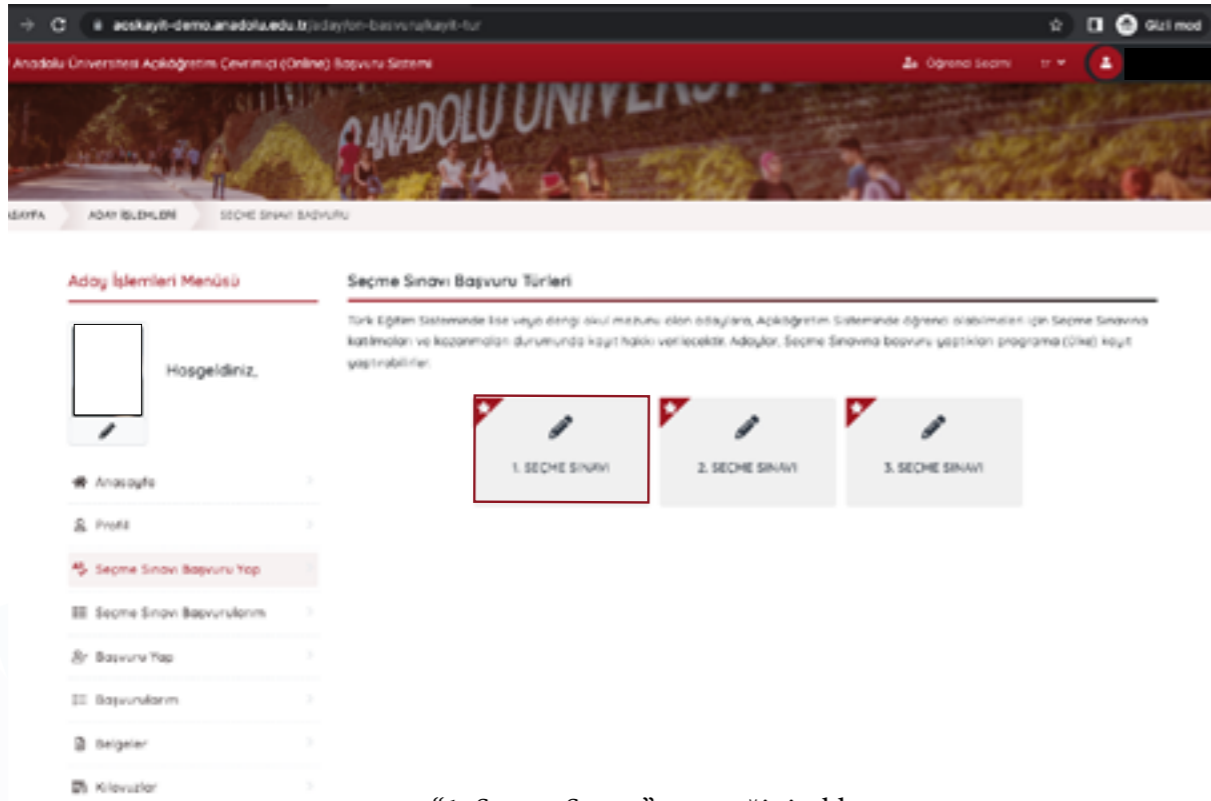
aoskayit-demo.anadolu.edu.tr/aday/on-basvuru/kayit-tur

Gizli mod

Anadolu Üniversitesi Açıköğretim Çevrimiçi (Online) Başvuru Sistemi

Öğrenci Seçimi

tr

ANADOLU ÜNIVERSITESI

ASAYFA

ADAY İŞLEMLERİ

SEÇME SINAVI BAŞVURU

Aday İşlemleri Menüsü

Hosgeldiniz,

Anasayfa

Profil

Seçme Sınavı Başvuru Yap

Seçme Sınavı Başvurularım

Başvuru Yap

Başvurularım

Belgeler

Kılavuzlar

Seçme Sınavı Başvuru Türleri

Türk Eğitim Sisteminde lise veya dengi okul mezunu olan adaylara, Açıköğretim Sisteminde öğrenci olabilmeleri için Seçme Sınavına katılmaları ve kazanmaları durumunda kayıt hakkı verilecektir. Adaylar, Seçme Sınavına başvuru yaptıkları programa (Ülke) kayıt yaptırabilirler.

1. SEÇME SINAVI

2. SEÇME SINAVI

3. SEÇME SINAVI

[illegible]